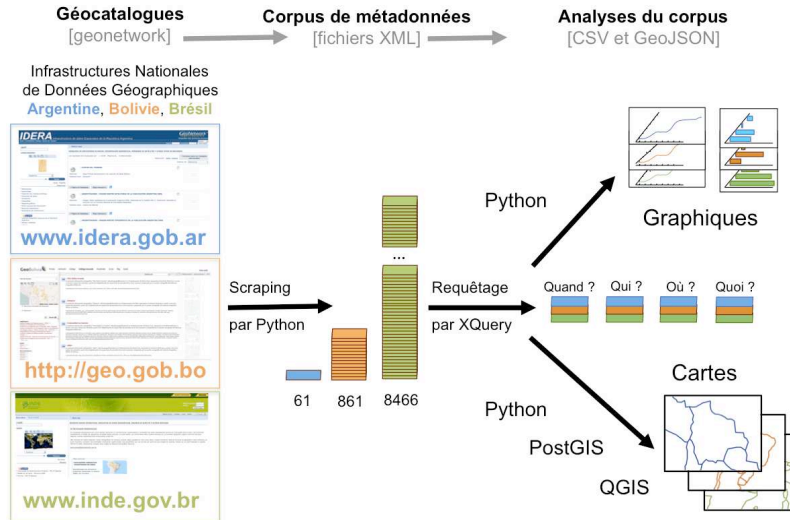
Géocatalogues
[geonetwork]

Corpus de métadonnées
[fichiers XML]

Analyses du corpus
[CSV et GeoJSON]

Infrastructures Nationales de Données Géographiques
Argentine, Bolivie, Brésil

IDERA

www.idera.gob.ar

http://geo.gob.bo

www.inde.gov.br

Scraping
par Python

61
861
...
8466

Requêtage
par XQuery

Python

Graphiques

Quand ? Qui ? Où ? Quoi ?

Cartes

Python
PostGIS
QGIS